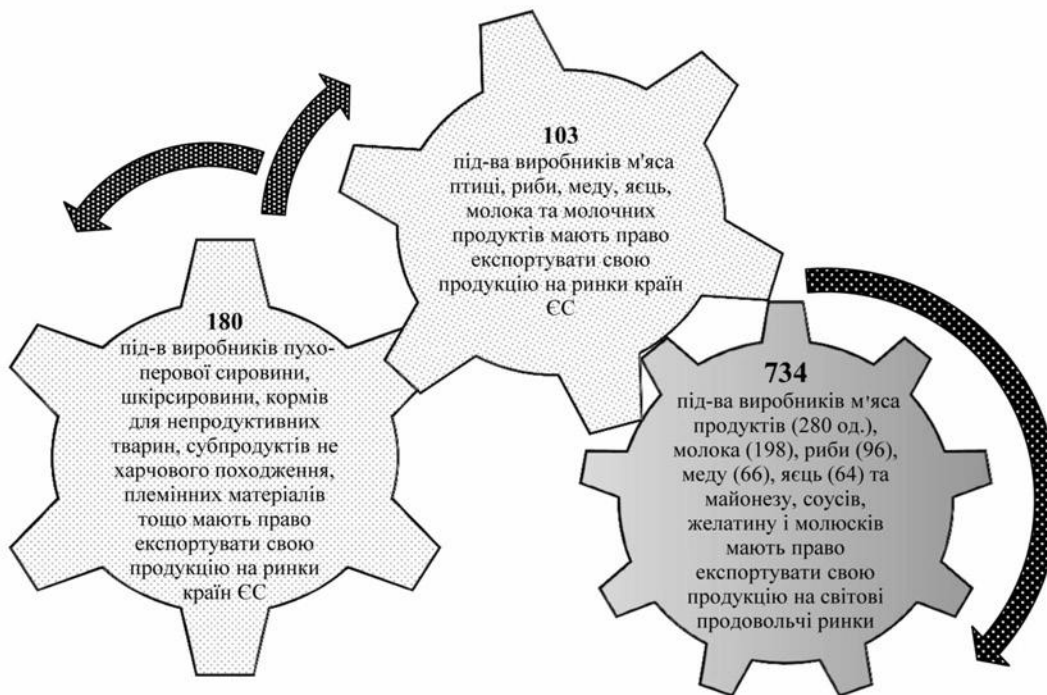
**103**
під-ва виробників м'яса птиці, риби, меду, яєць, молока та молочних продуктів мають право експортувати свою продукцію на ринки країн ЄС

**180**
під-в виробників пухо-перової сировини, шкірсировини, кормів для непродуктивних тварин, субпродуктів не харчового походження, племінних матеріалів тощо мають право експортувати свою продукцію на ринки країн ЄС

**734**
під-ва виробників м'яса продуктів (280 од.), молока (198), риби (96), меду (66), яєць (64) та майонезу, соусів, желатину і молюсків мають право експортувати свою продукцію на світові продовольчі ринки